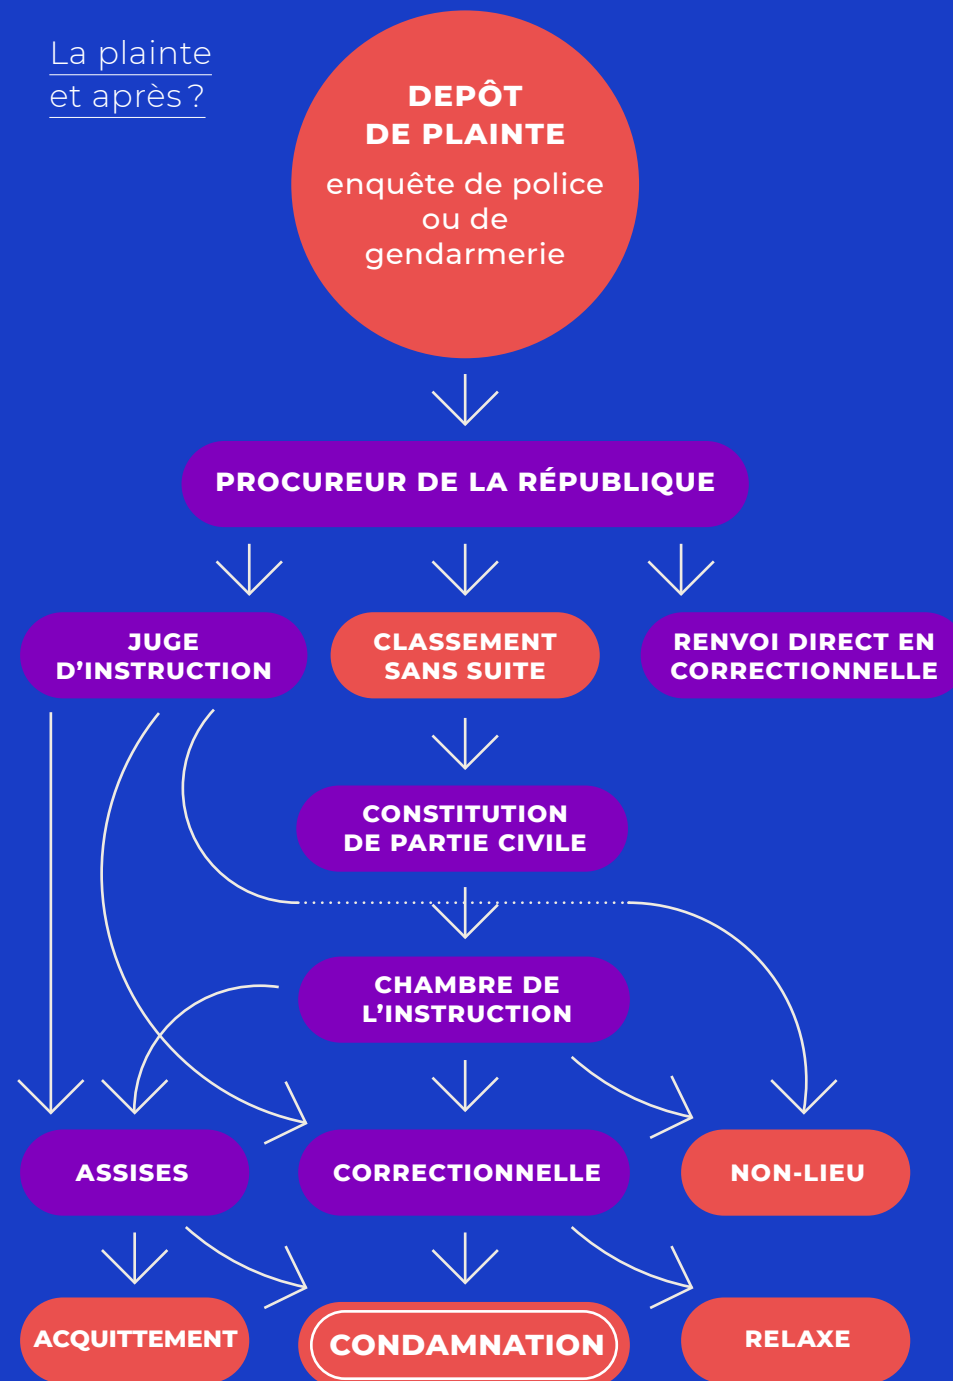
La plainte et après ?

DEPÔT DE PLAINTE
enquête de police ou de gendarmerie

PROCUREUR DE LA RÉPUBLIQUE

JUGE D'INSTRUCTION

CLASSEMENT SANS SUITE

RENVOI DIRECT EN CORRECTIONNELLE

CONSTITUTION DE PARTIE CIVILE

CHAMBRE DE L'INSTRUCTION

ASSISES

CORRECTIONNELLE

NON-LIEU

ACQUITTEMENT

CONDAMNATION

RELAXE